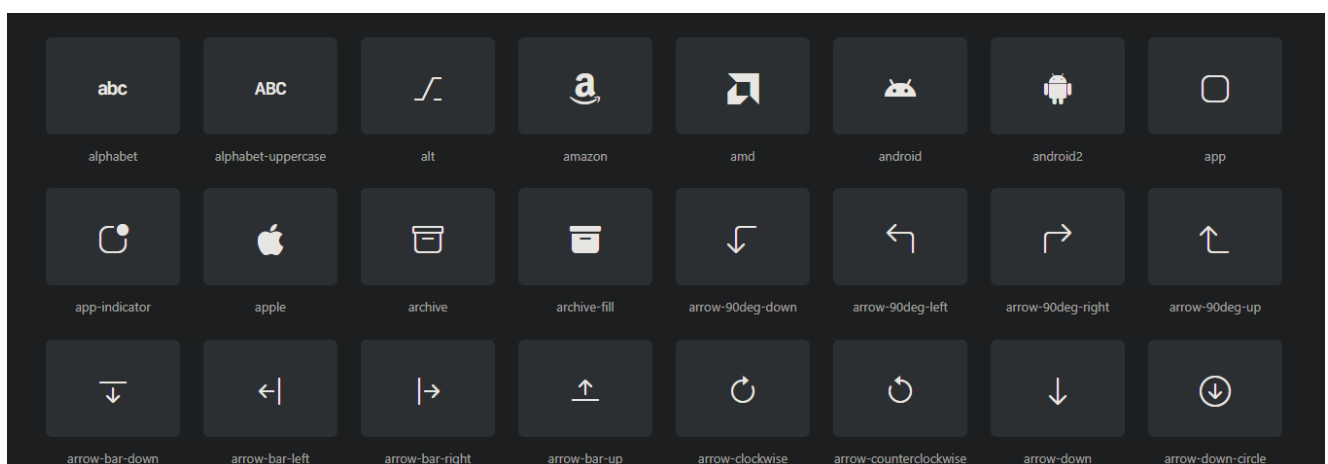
abc
alphabet

ABC
alphabet-uppercase

alt

amazon

amd

android

android2

app

app-indicator

apple

archive

archive-fill

arrow-90deg-down

arrow-90deg-left

arrow-90deg-right

arrow-90deg-up

arrow-bar-down

arrow-bar-left

arrow-bar-right

arrow-bar-up

arrow-clockwise

arrow-counterclockwise

arrow-down

arrow-down-circle